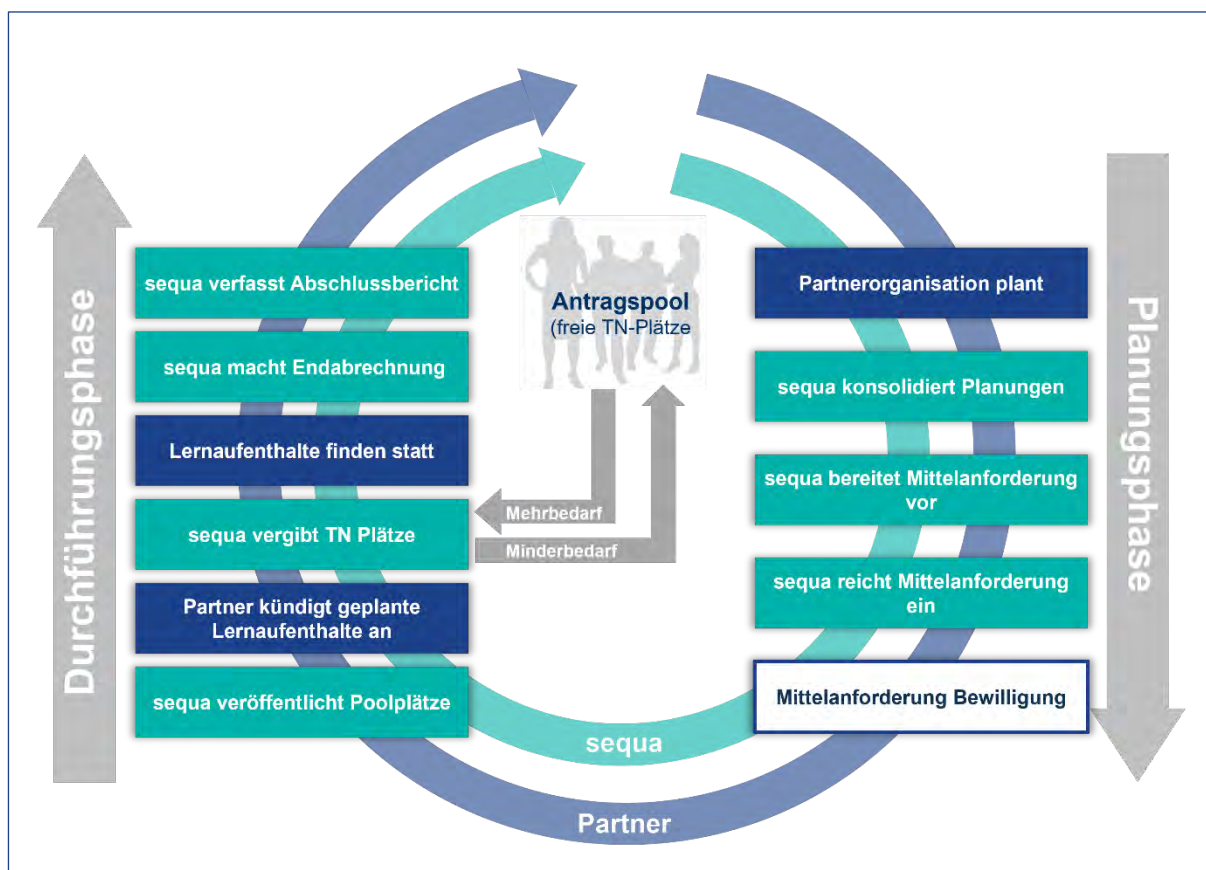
Durchführungsphase

sequa verfasst Abschlussbericht

sequa macht Endabrechnung

Lernaufenthalte finden statt

sequa vergibt TN Plätze

Partner kündigt geplante Lernaufenthalte an

sequa veröffentlicht Poolplätze

Antragspool
(freie TN-Plätze

Mehrbedarf

Minderbedarf

Partnerorganisation plant

sequa konsolidiert Planungen

sequa bereitet Mittelanforderung vor

sequa reicht Mittelanforderung ein

Mittelanforderung Bewilligung

Planungsphase

sequa

Partner